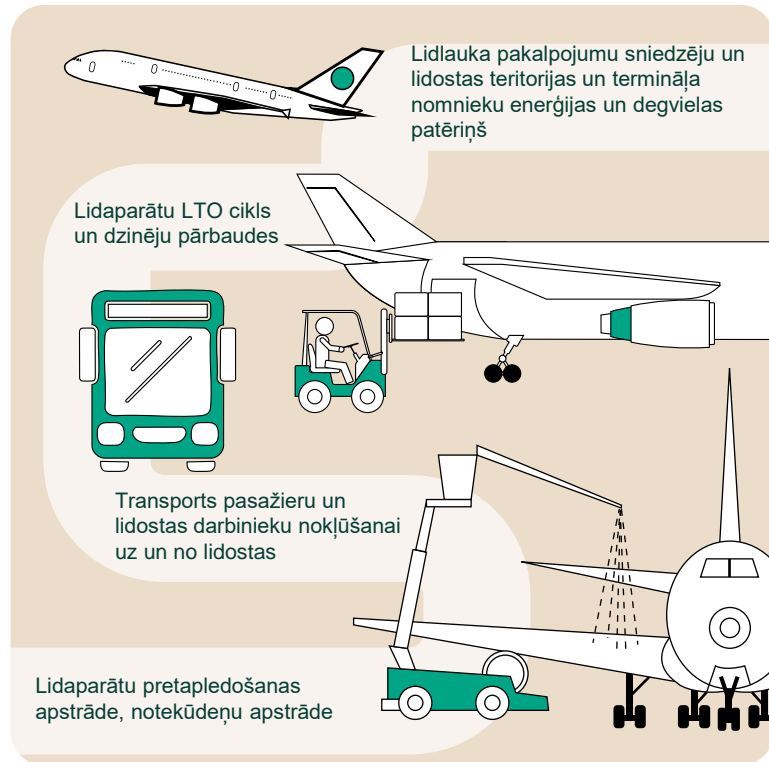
Lidlauka pakalpojumu sniedzēju un lidostas teritorijas un termināļa nomnieku enerģijas un degvielas patēriņš

Lidaparātu LTO cikls un dzinēju pārbaudes

Transports pasažieru un lidostas darbinieku nokļūšanai uz un no lidostas

Lidaparātu pretapledošanas apstrāde, notekūdeņu apstrāde